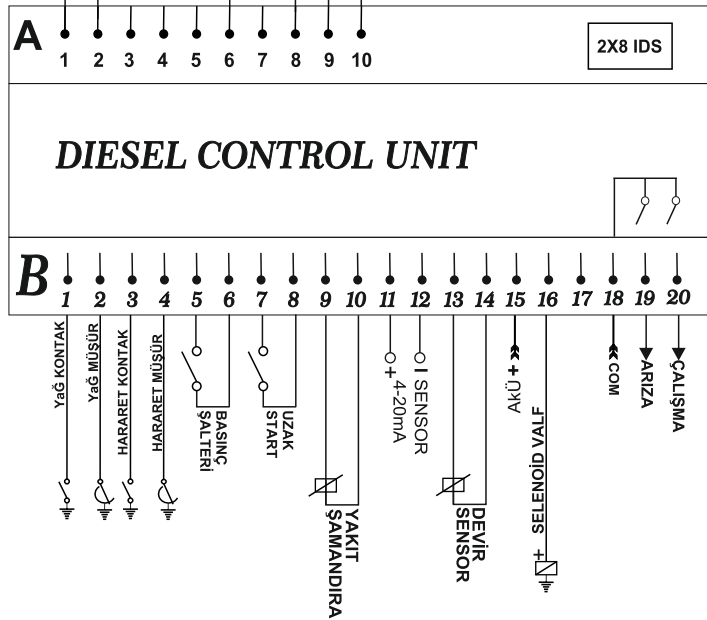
A
1 2 3 4 5 6 7 8 9 10

2X8 IDS

DIESEL CONTROL UNIT

B
1 2 3 4 5 6 7 8 9 10 11 12 13 14 15 16 17 18 19 20

YaĞ KONTAK
YaĞ MÜŞÜR
HARARET KONTAK
HARARET MÜŞÜR
BASINÇ ŞALTERİ
UZAK START
YAKIT ŞAMANDIRA
+ 4-20mA
I SENSOR
DEVİR SENSOR
AkÜ +
SELENOİD VALF
+
COM
ARIZA
ÇALIŞMA